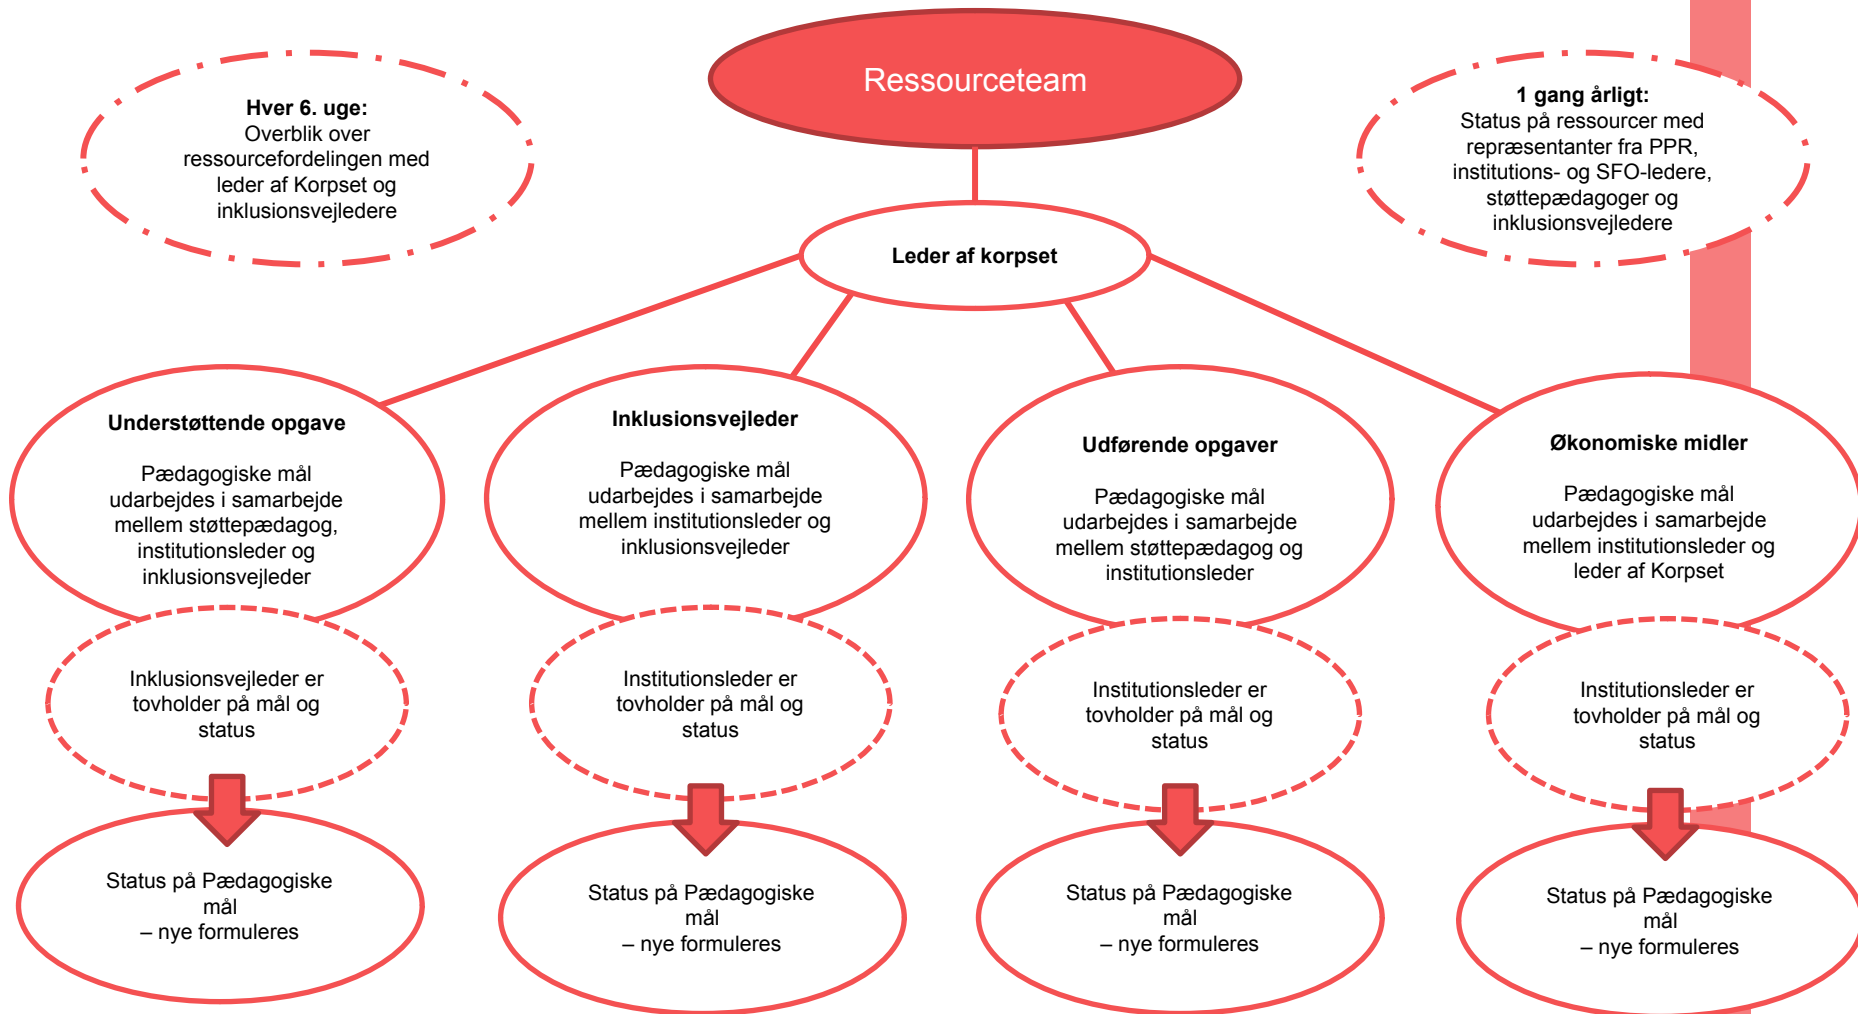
Ressourceteam

Hver 6. uge:
Overblik over ressourcefordelingen med leder af Korpset og inklusionsvejledere

1 gang årligt:
Status på ressourcer med repræsentanter fra PPR, institutions- og SFO-ledere, støttepædagoger og inklusionsvejledere

Leder af korpset

Understøttende opgave

Pædagogiske mål udarbejdes i samarbejde mellem støttepædagog, institutionsleder og inklusionsvejleder

Inklusionsvejleder

Pædagogiske mål udarbejdes i samarbejde mellem institutionsleder og inklusionsvejleder

Udførende opgaver

Pædagogiske mål udarbejdes i samarbejde mellem støttepædagog og institutionsleder

Økonomiske midler

Pædagogiske mål udarbejdes i samarbejde mellem institutionsleder og leder af Korpset

Inklusionsvejleder er tovholder på mål og status

Institutionsleder er tovholder på mål og status

Institutionsleder er tovholder på mål og status

Institutionsleder er tovholder på mål og status

Status på Pædagogiske mål
– nye formuleres

Status på Pædagogiske mål
– nye formuleres

Status på Pædagogiske mål
– nye formuleres

Status på Pædagogiske mål
– nye formuleres